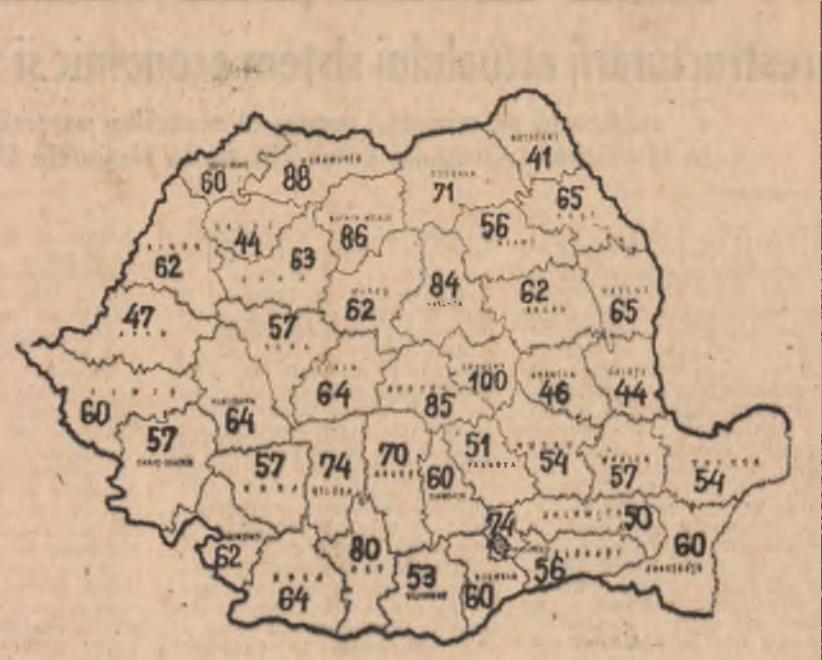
restructurării actualului sistem economic şi

60 88 41 71 65 44 63 86 56 62 84 62 47 62 65 57 64 100 46 44 60 64 85 57 64 57 74 70 51 54 57 60 54 74 50 62 80 60 64 53 60 56

BOTOŞANI
SUCEAVA
MARAMUREŞ
BISTRIŢA-NĂSĂUD
NEAMŢ
BIHOR
HARGHITA
BACĂU
VASLUI
ARAD
ALBA
MUREŞ
COVASNA
GALAŢI
VRANCEA
BRAŞOV
SIBIU
TIMIŞ
HUNEDOARA
CARAŞ-SEVERIN
GORJ
VÎLCEA
ARGEŞ
PRAHOVA
BUZĂU
BRĂILA
TULCEA
DÎMBOVIŢA
IALOMIŢA
MEHEDINŢI
OLT
DOLJ
CONSTANŢA
GIURGIU
CĂLĂRAŞI
TELEORMAN